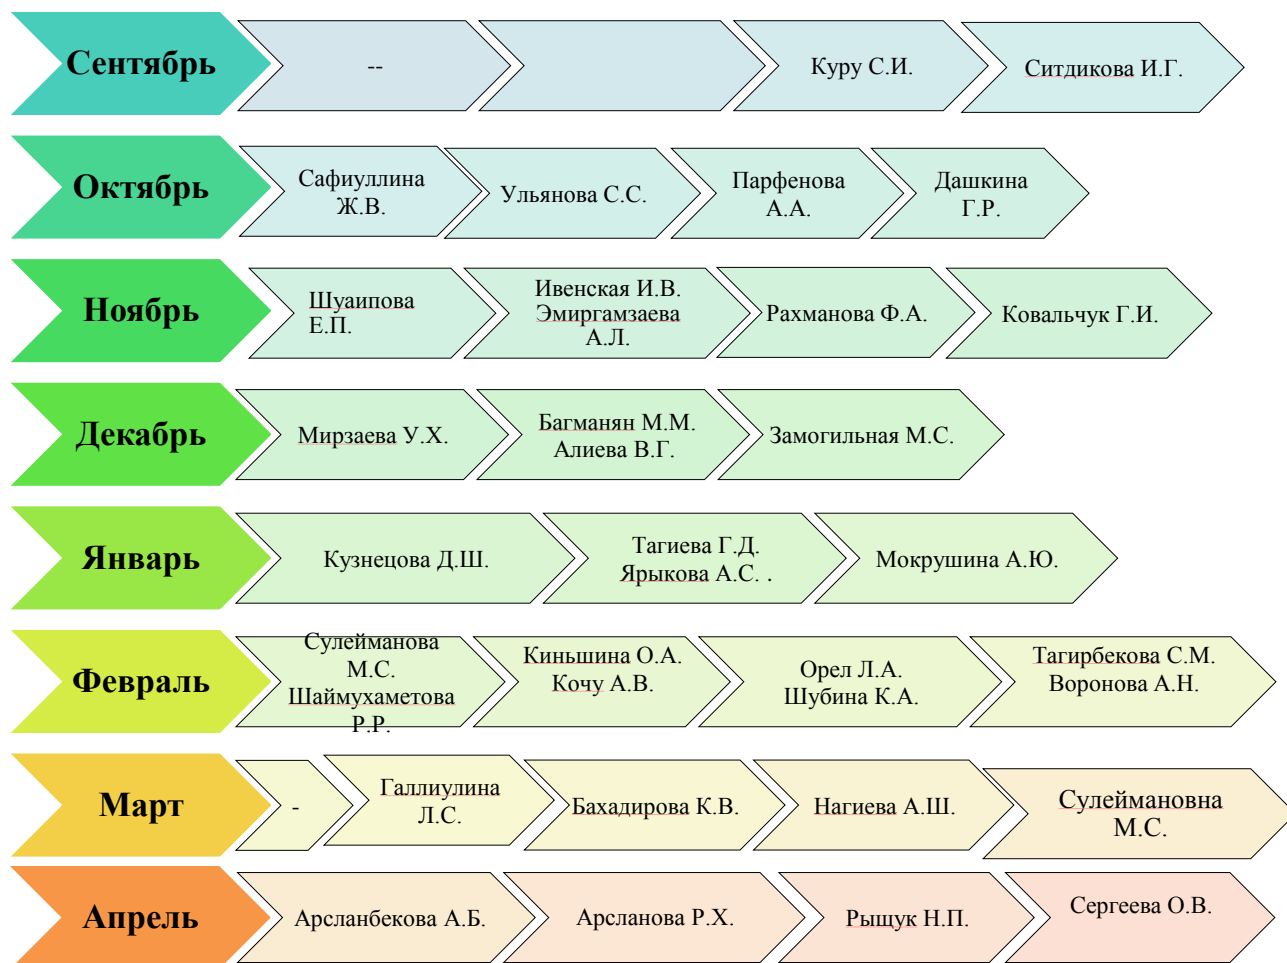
Сентябрь
--
Куру С.И.
Ситдикова И.Г.

Октябрь
Сафиуллина Ж.В.
Ульянова С.С.
Парфенова А.А.
Дашкина Г.Р.

Ноябрь
Шуаипова Е.П.
Ивенская И.В. Эмиргамзаева А.Л.
Рахманова Ф.А.
Ковальчук Г.И.

Декабрь
Мирзаева У.Х.
Багманян М.М. Алиева В.Г.
Замогильная М.С.

Январь
Кузнецова Д.Ш.
Тагиева Г.Д. Ярыкова А.С. .
Мокрушина А.Ю.

Февраль
Сулейманова М.С. Шаймухаметова Р.Р.
Киньшина О.А. Кочу А.В.
Орел Л.А. Шубина К.А.
Тагирбекова С.М. Воронова А.Н.

Март
-
Галлиулина Л.С.
Бахадирова К.В.
Нагиева А.Ш.
Сулеймановна М.С.

Апрель
Арсланбекова А.Б.
Арсланова Р.Х.
Рыщук Н.П.
Сергеева О.В.